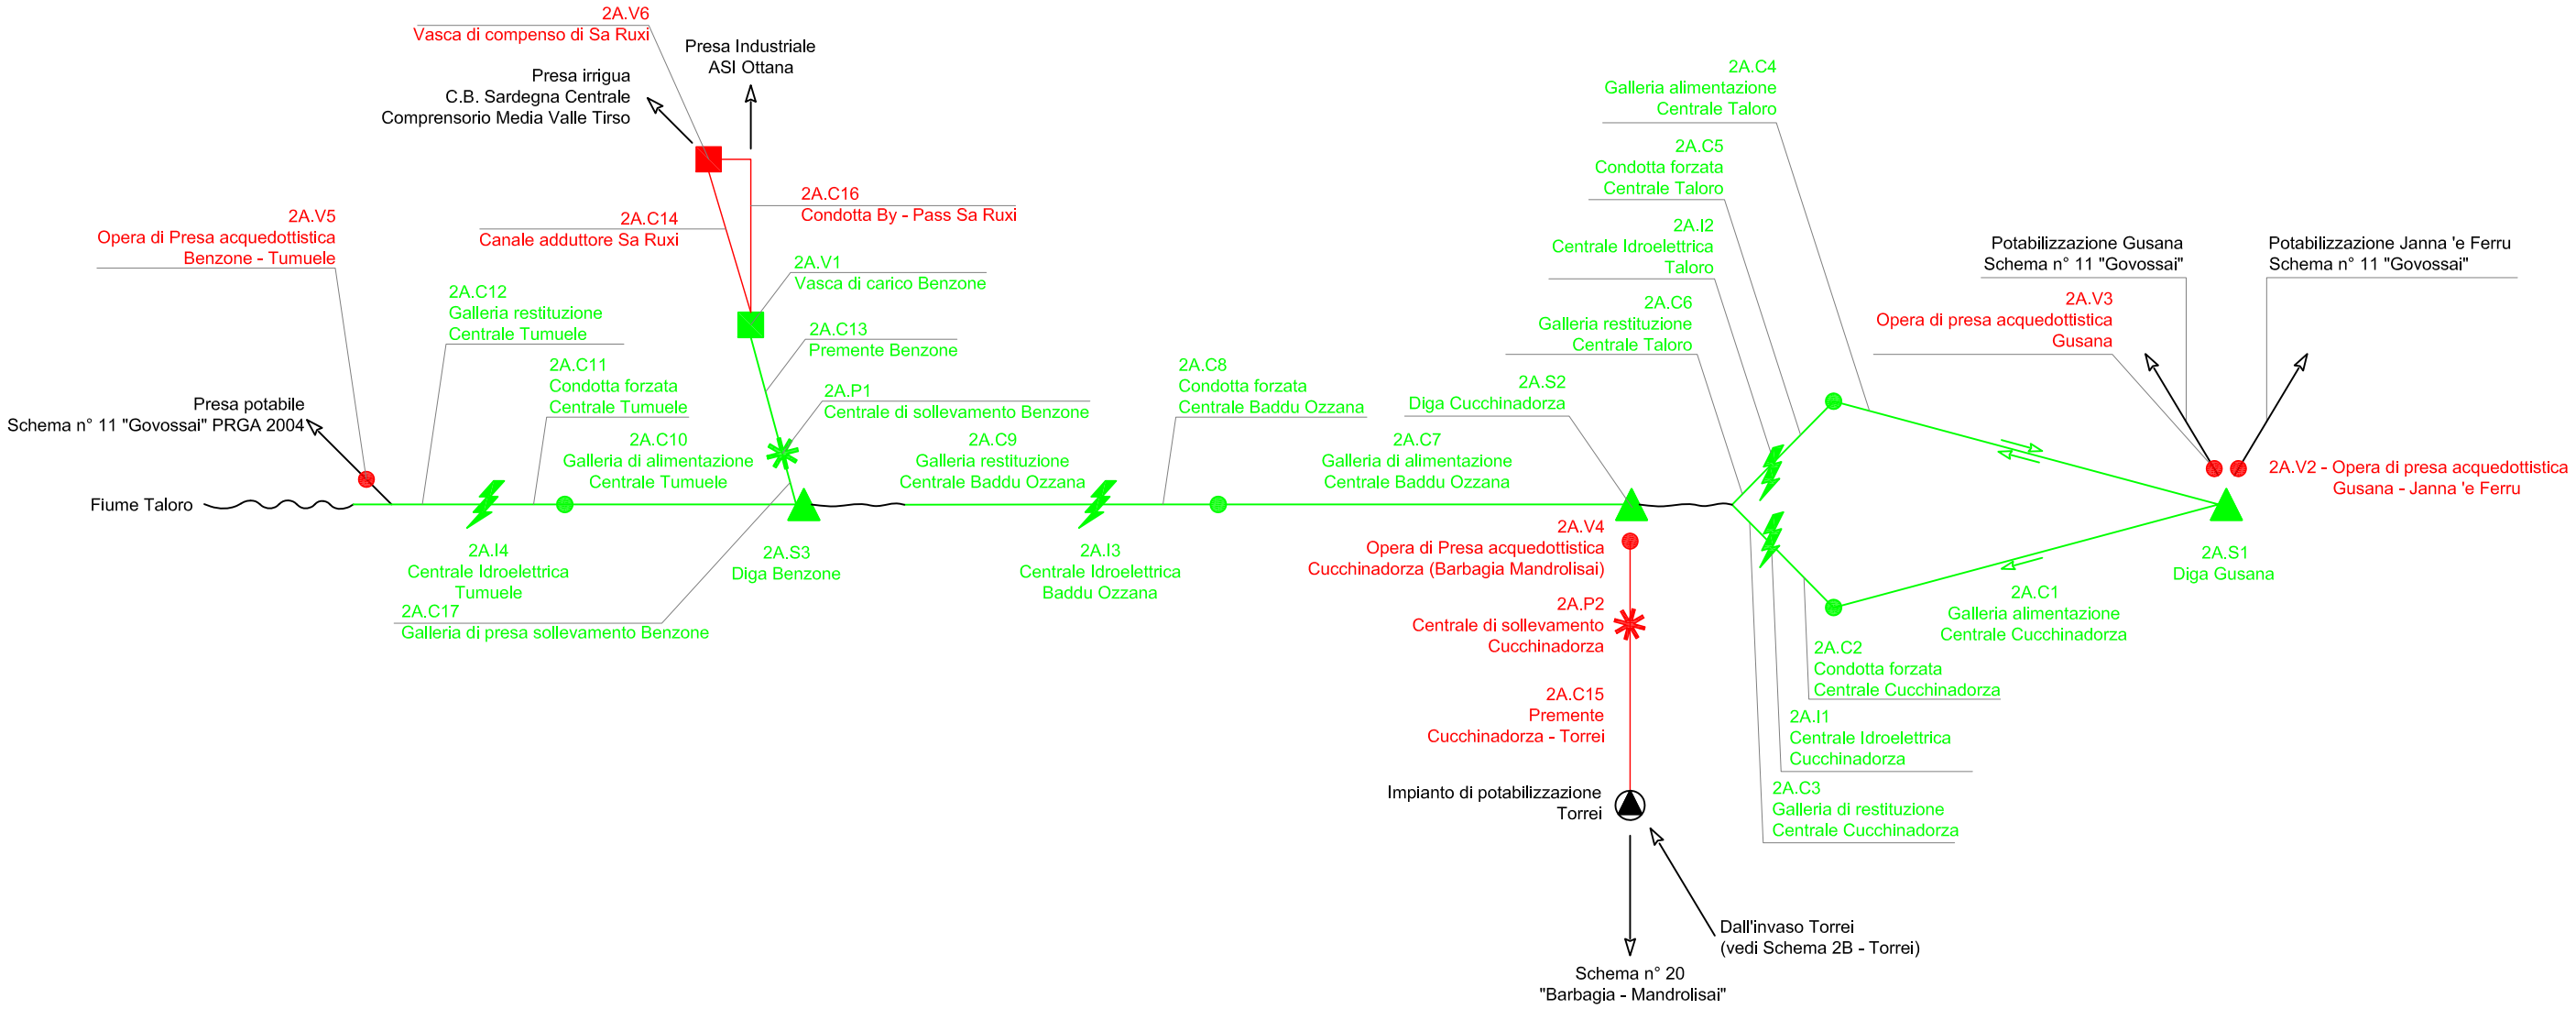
2A.V6
Vasca di compenso di Sa Ruxi

Presa Industriale
ASI Ottana

Presa irrigua
C.B. Sardegna Centrale
Comprensorio Media Valle Tirso

2A.C16
Condotta By - Pass Sa Ruxi

2A.C14
Canale adduttore Sa Ruxi

2A.V5
Opera di Presa acquedottistica
Benzone - Tumuele

2A.V1
Vasca di carico Benzone

2A.C12
Galleria restituzione
Centrale Tumuele

2A.C13
Premente Benzone

2A.C11
Condotta forzata
Centrale Tumuele

2A.P1
Centrale di sollevamento Benzone

Presa potabile
Schema n° 11 "Govossai" PRGA 2004

2A.C10
Galleria di alimentazione
Centrale Tumuele

2A.C9
Galleria restituzione
Centrale Baddu Ozzana

2A.C8
Condotta forzata
Centrale Baddu Ozzana

Fiume Taloro

2A.I4
Centrale Idroelettrica
Tumuele

2A.S3
Diga Benzone

2A.C17
Galleria di presa sollevamento Benzone

2A.I3
Centrale Idroelettrica
Baddu Ozzana

2A.C4
Galleria alimentazione
Centrale Taloro

2A.C5
Condotta forzata
Centrale Taloro

2A.I2
Centrale Idroelettrica
Taloro

2A.C6
Galleria restituzione
Centrale Taloro

2A.S2
Diga Cucchinadorza

2A.C7
Galleria di alimentazione
Centrale Baddu Ozzana

Potabilizzazione Gusana
Schema n° 11 "Govossai"

Potabilizzazione Janna 'e Ferru
Schema n° 11 "Govossai"

2A.V3
Opera di presa acquedottistica
Gusana

2A.V2 - Opera di presa acquedottistica
Gusana - Janna 'e Ferru

2A.S1
Diga Gusana

2A.V4
Opera di Presa acquedottistica
Cucchinadorza (Barbagia Mandrolisai)

2A.C1
Galleria alimentazione
Centrale Cucchinadorza

2A.P2
Centrale di sollevamento
Cucchinadorza

2A.C2
Condotta forzata
Centrale Cucchinadorza

2A.C15
Premente
Cucchinadorza - Torrei

2A.I1
Centrale Idroelettrica
Cucchinadorza

Impianto di potabilizzazione
Torrei

2A.C3
Galleria di restituzione
Centrale Cucchinadorza

Dall'invaso Torrei
(vedi Schema 2B - Torrei)

Schema n° 20
"Barbagia - Mandrolisai"